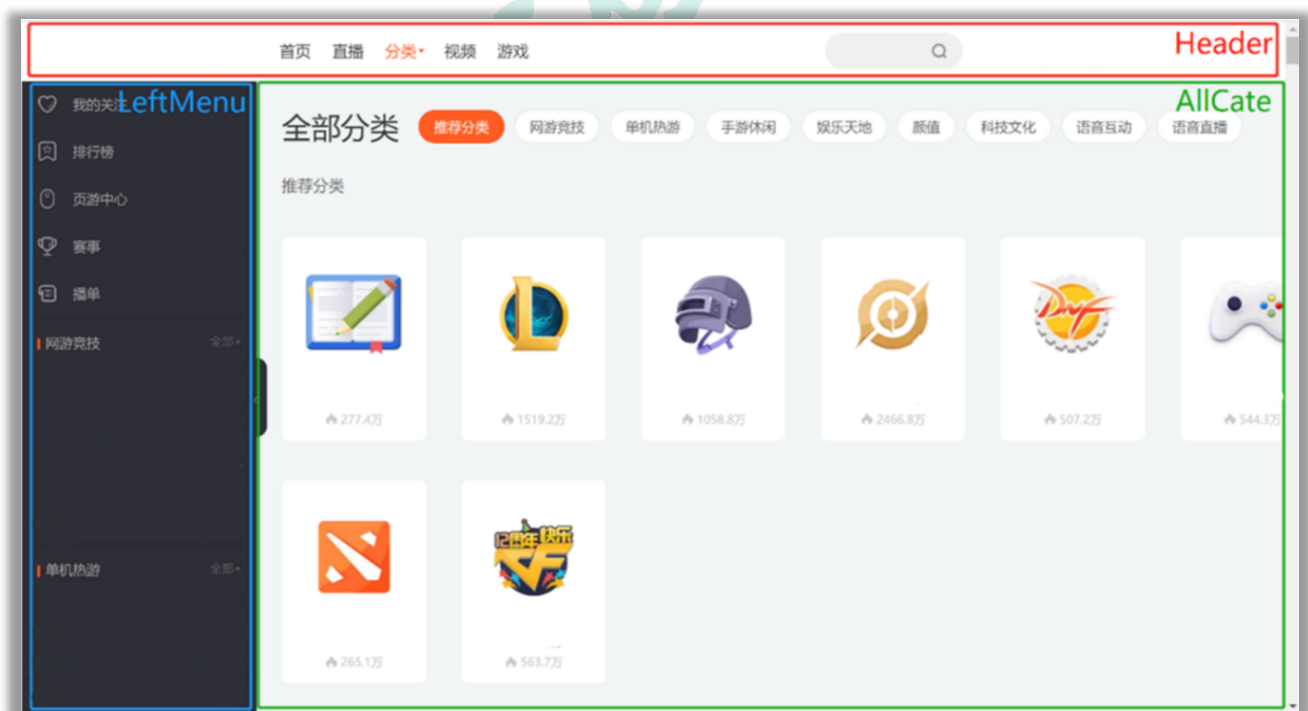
首页 直播 分类 视频 游戏

Header

我的关注 LeftMenu
排行榜
页游中心
赛事
播单
网游竞技 全部
单机热游 全部

AllCate

全部分类 推荐分类 网游竞技 单机热游 手游休闲 娱乐天地 颜值 科技文化 语音互动 语音直播

推荐分类

277.4万
1519.2万
1058.8万
2466.8万
507.2万
544.3万
265.1万
563.7万